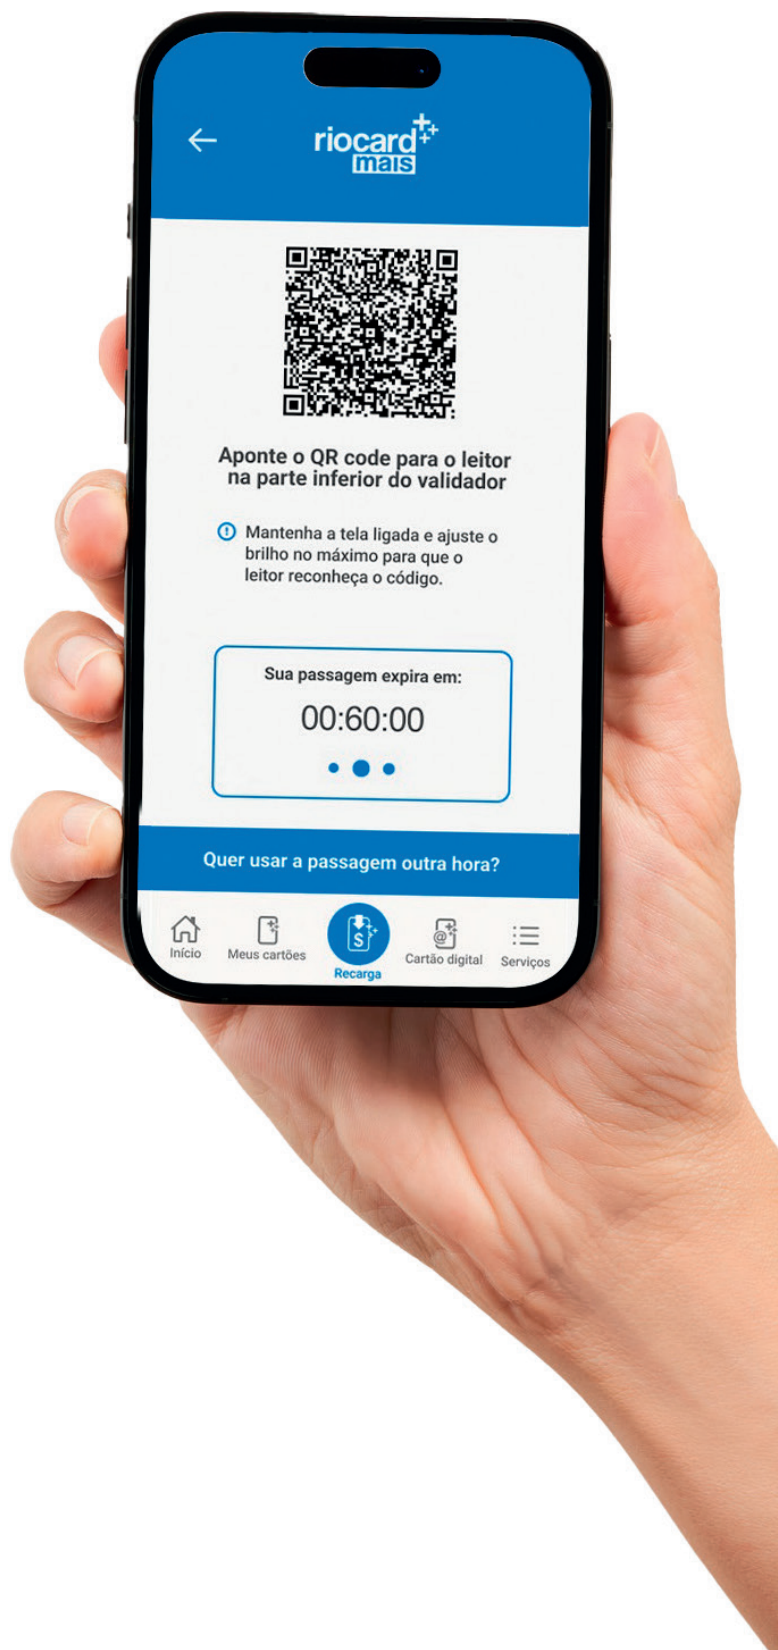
riocard mais

Aponte o QR code para o leitor na parte inferior do validador

Mantenha a tela ligada e ajuste o brilho no máximo para que o leitor reconheça o código.

Sua passagem expira em:

00:60:00

Quer usar a passagem outra hora?

Início
Meus cartões
Recarga
Cartão digital
Serviços